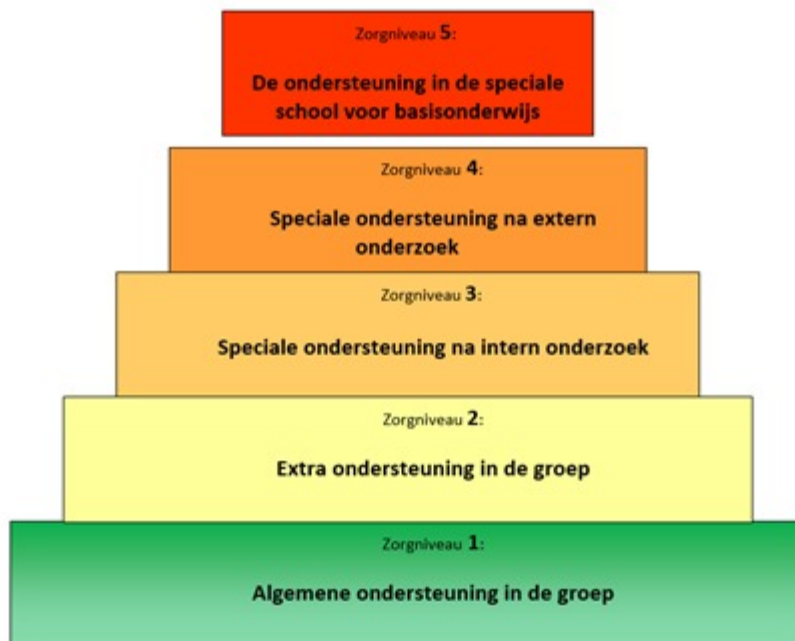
Zorgniveau 5:

De ondersteuning in de speciale school voor basisonderwijs

Zorgniveau 4:

Speciale ondersteuning na extern onderzoek

Zorgniveau 3:

Speciale ondersteuning na intern onderzoek

Zorgniveau 2:

Extra ondersteuning in de groep

Zorgniveau 1:

Algemene ondersteuning in de groep